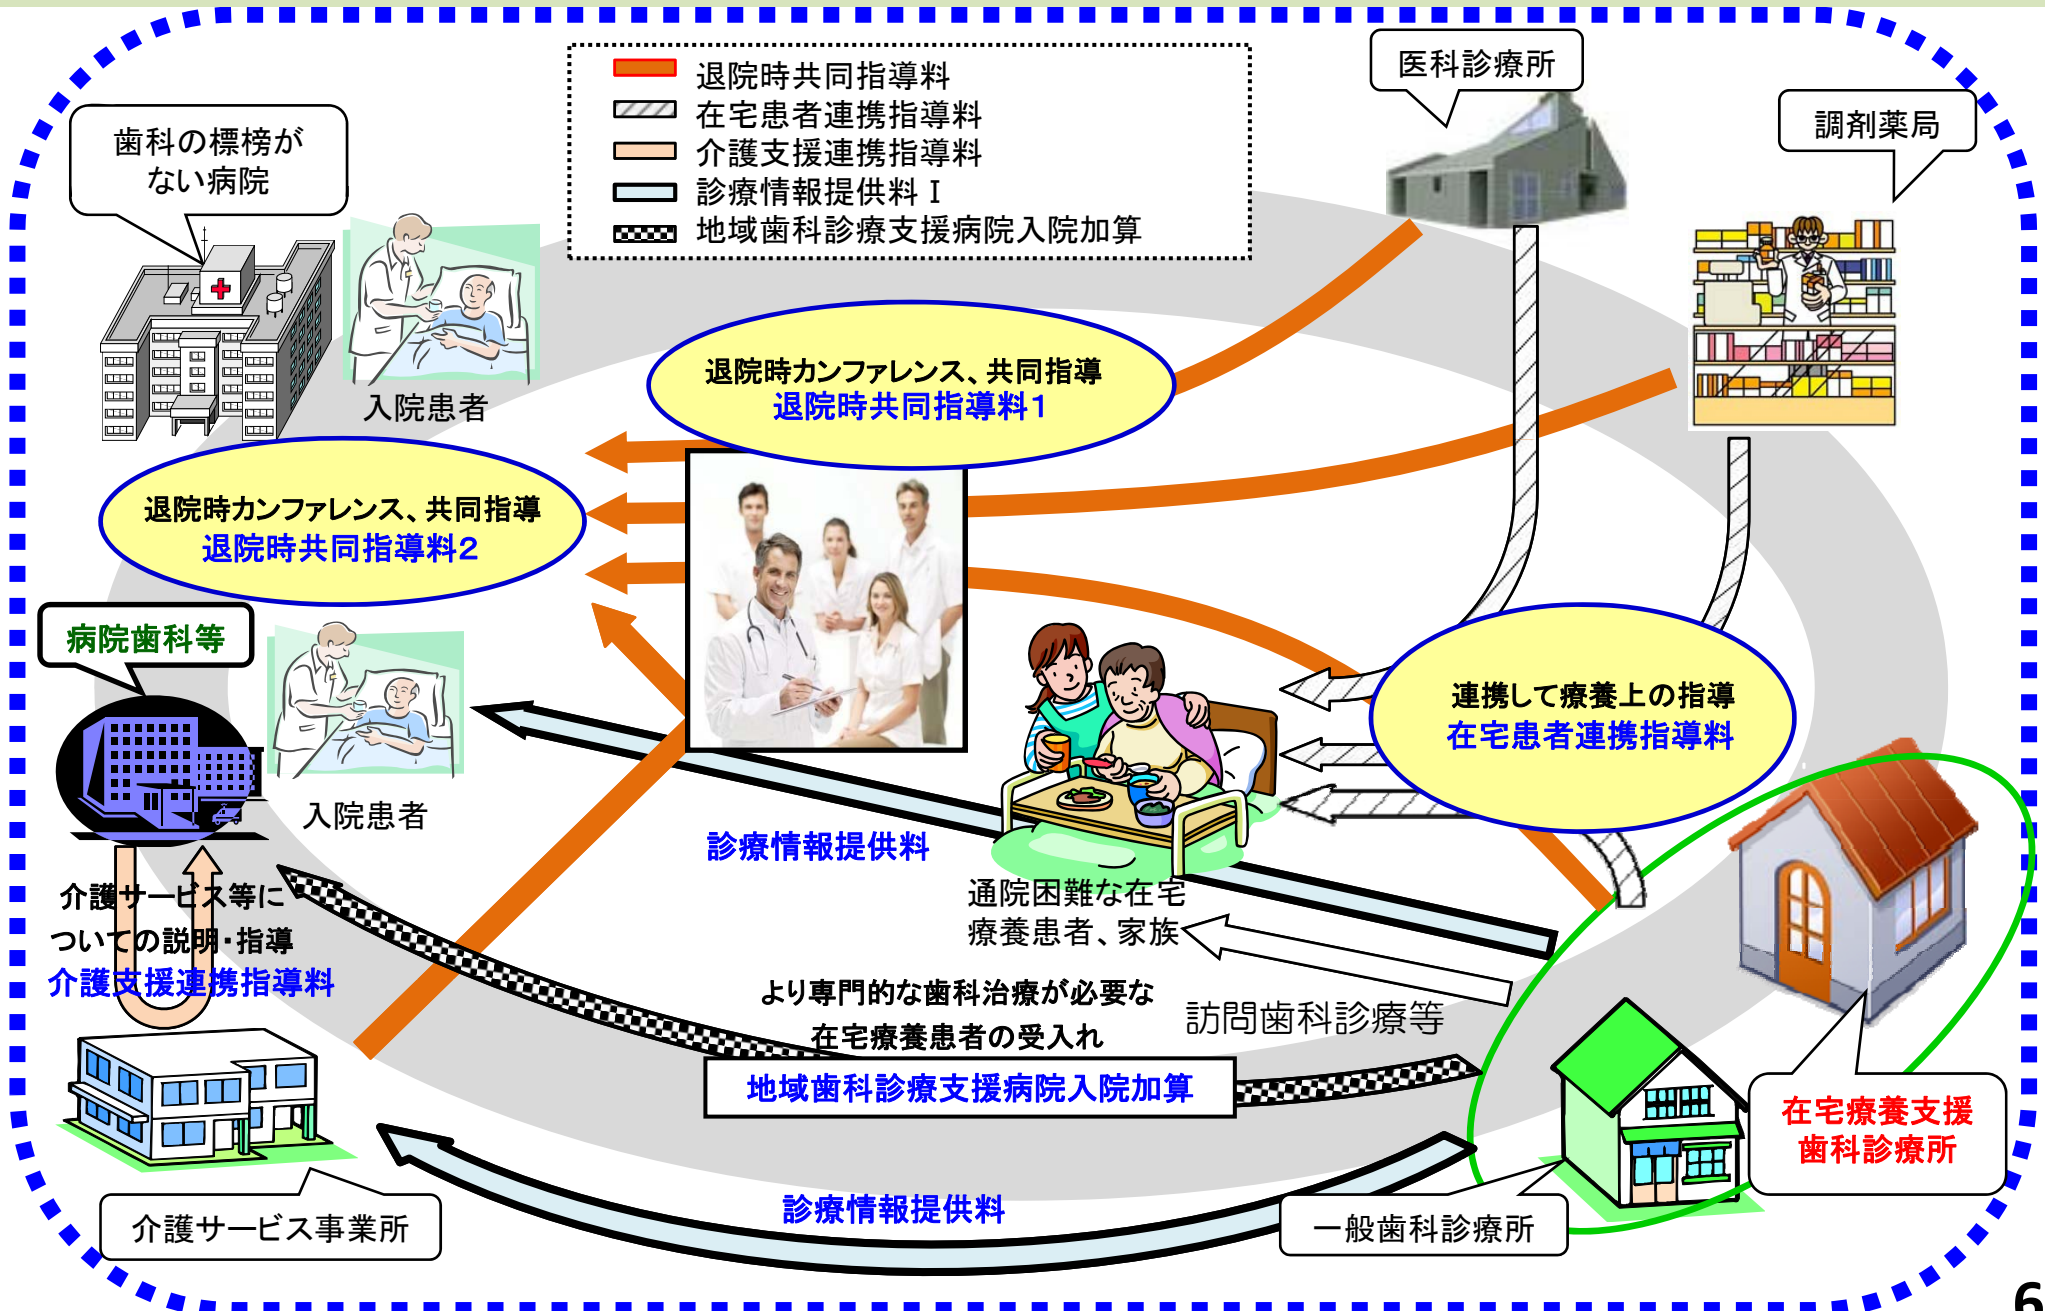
退院時共同指導料
在宅患者連携指導料
介護支援連携指導料
診療情報提供料 I
地域歯科診療支援病院入院加算

医科診療所

調剤薬局

歯科の標榜がない病院

入院患者

退院時カンファレンス、共同指導
退院時共同指導料1

退院時カンファレンス、共同指導
退院時共同指導料2

病院歯科等

入院患者

連携して療養上の指導
在宅患者連携指導料

診療情報提供料

通院困難な在宅療養患者、家族

介護サービス等についての説明・指導
介護支援連携指導料

より専門的な歯科治療が必要な在宅療養患者の受入れ

訪問歯科診療等

地域歯科診療支援病院入院加算

在宅療養支援歯科診療所

診療情報提供料

介護サービス事業所

一般歯科診療所

6